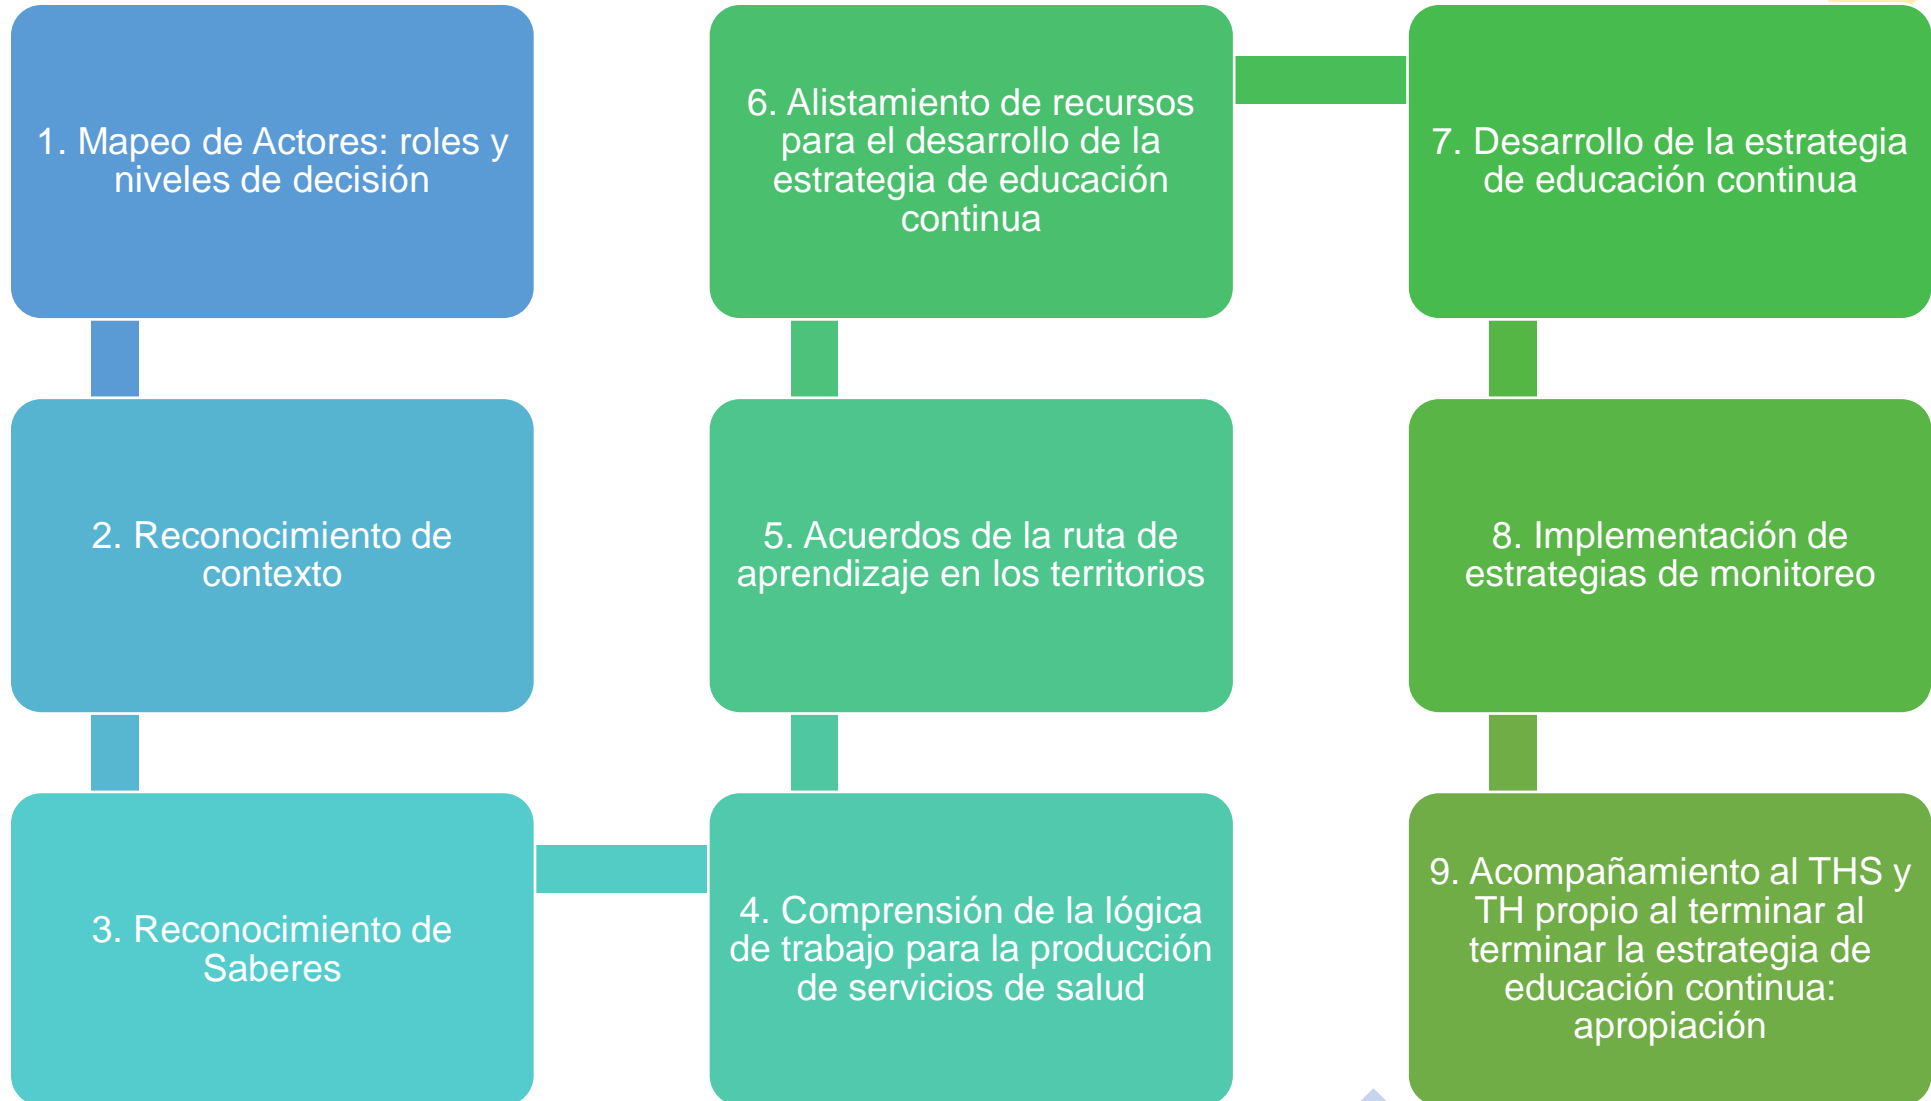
1. Mapeo de Actores: roles y niveles de decisión

2. Reconocimiento de contexto

3. Reconocimiento de Saberes

4. Comprensión de la lógica de trabajo para la producción de servicios de salud

5. Acuerdos de la ruta de aprendizaje en los territorios

6. Alistamiento de recursos para el desarrollo de la estrategia de educación continua

7. Desarrollo de la estrategia de educación continua

8. Implementación de estrategias de monitoreo

9. Acompañamiento al THS y TH propio al terminar al terminar la estrategia de educación continua: apropiación